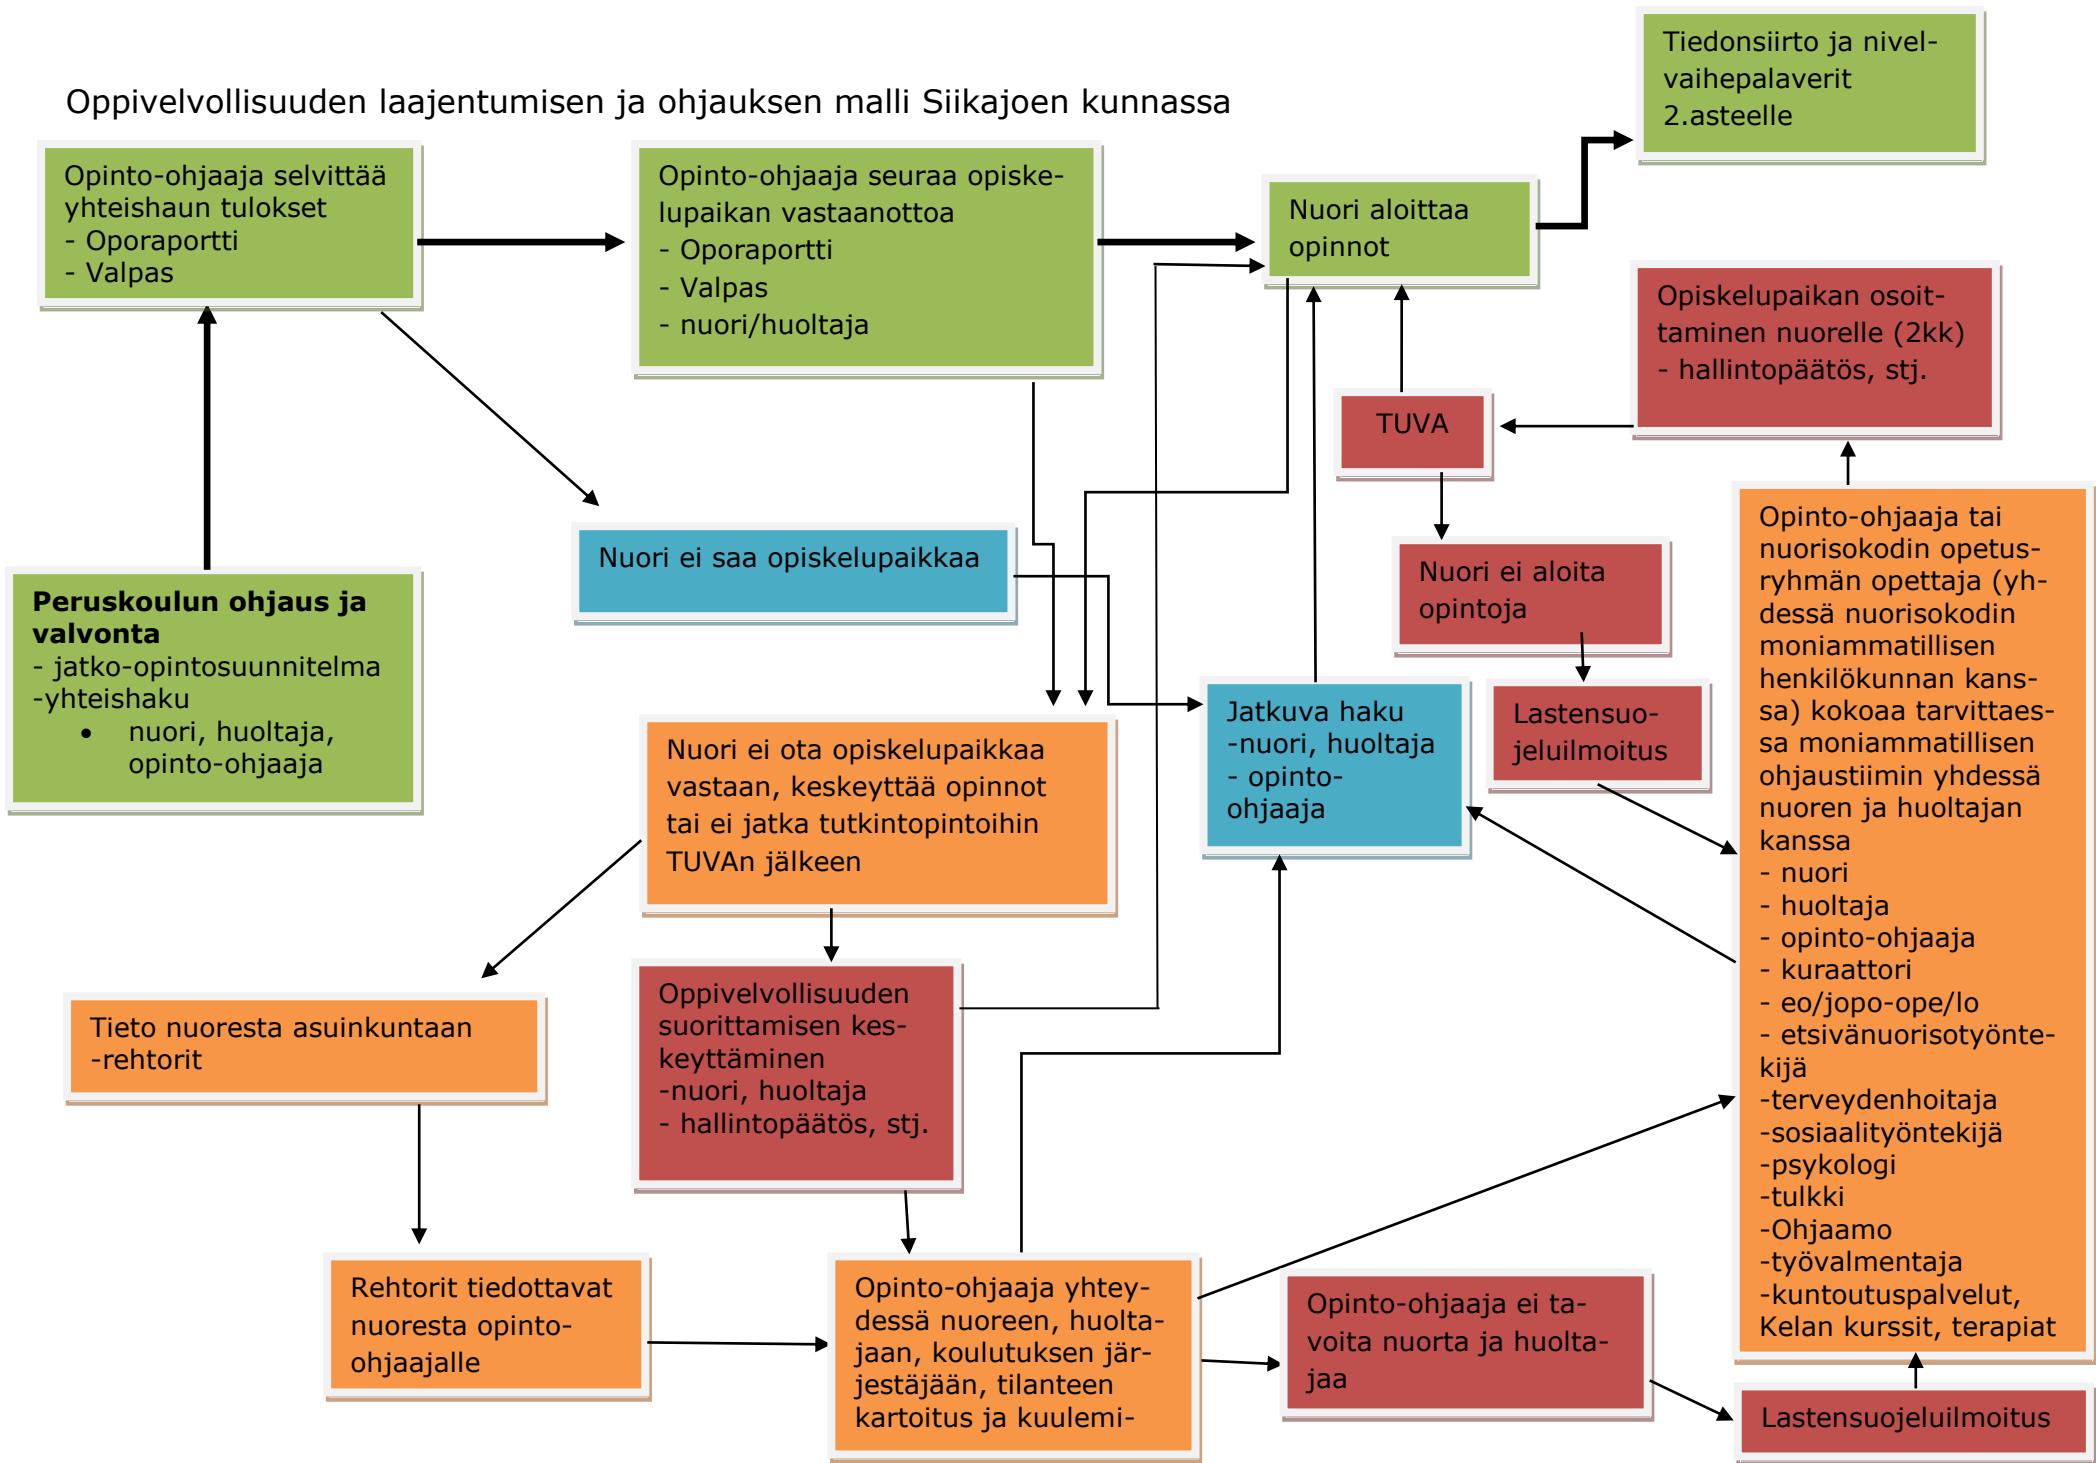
Oppivelvollisuuden laajentumisen ja ohjauksen malli Siikajoen kunnassa

Tiedonsiirto ja nivelvaihepalaverit 2.asteelle

Opinto-ohjaaja selvittää yhteishaun tulokset
- Oporaportti
- Valpas

Opinto-ohjaaja seuraa opiskelupaikan vastaanottoa
- Oporaportti
- Valpas
- nuori/huoltaja

Nuori aloittaa opinnot

Opiskelupaikan osoittaminen nuorelle (2kk)
- hallintopäätös, stj.

TUVA

Nuori ei saa opiskelupaikkaa

Nuori ei aloita opintoja

Peruskoulun ohjaus ja valvonta
- jatko-opintosuunnitelma
-yhteishaku
• nuori, huoltaja, opinto-ohjaaja

Jatkuva haku
-nuori, huoltaja
- opinto-ohjaaja

Lastensuojeluilmoitus

Opinto-ohjaaja tai nuorisokodin opetusryhmän opettaja (yhdessä nuorisokodin moniammatillisen henkilökunnan kanssa) kokoaa tarvittaessa moniammatillisen ohjaustiimin yhdessä nuoren ja huoltajan kanssa
- nuori
- huoltaja
- opinto-ohjaaja
- kuraattori
- eo/jopo-ope/lo
- etsivänuorisotyöntekijä
-terveydenhoitaja
-sosiaalityöntekijä
-psykologi
-tulkki
-Ohjaamo
-työvalmentaja
-kuntoutuspalvelut, Kelan kurssit, terapiat

Nuori ei ota opiskelupaikkaa vastaan, keskeyttää opinnot tai ei jatka tutkintopintoihin TUVAn jälkeen

Tieto nuoresta asuinkuntaan
-rehtorit

Oppivelvollisuuden suorittamisen keskeyttäminen
-nuori, huoltaja
- hallintopäätös, stj.

Rehtorit tiedottavat nuoresta opinto-ohjaajalle

Opinto-ohjaaja yhteydessä nuoreen, huoltajaan, koulutuksen järjestäjään, tilanteen kartoitus ja kuulemi-

Opinto-ohjaaja ei tavoita nuorta ja huoltajaa

Lastensuojeluilmoitus